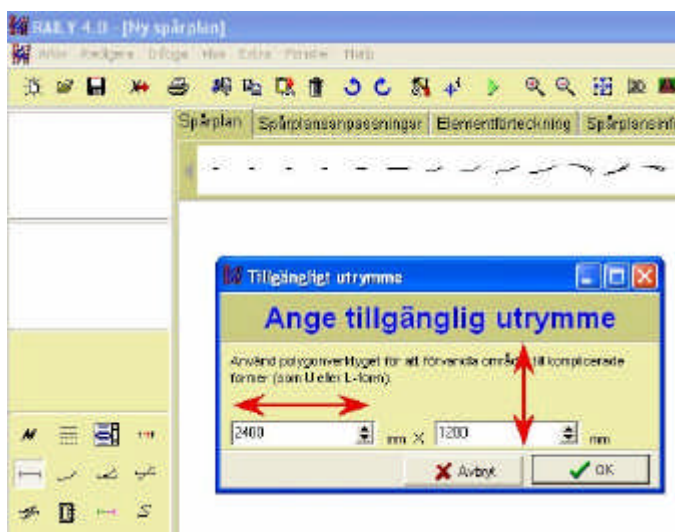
RAILY 4.0 - [Ny spårplan]

Arkiv Redigera Infoga Visa Extra Fönster Hjälp

Spårplan Spårplansanpassningar Elementförteckning Spårplansinf

Tillgängligt utrymme

Ange tillgänglig utrymme

Använd polygonverktyget för att förvandla området till komplicerade former (som U eller L-form).

2400 mm X 1200 mm

Avbryt OK